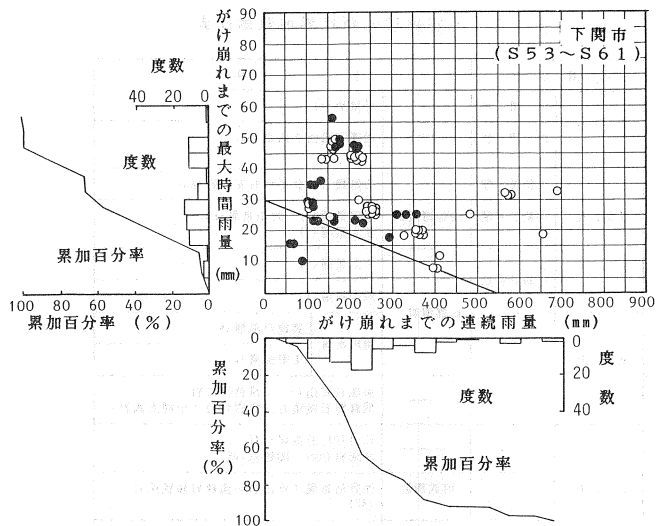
下関市
（S53～S61）

がけ崩れまでの最大時間雨量
（mm）

90
80
70
60
50
40
30
20
10

0 100 200 300 400 500 600 700 800 900

がけ崩れまでの連続雨量 （mm）

度数
40 20 0

度数

累加百分率

100 80 60 40 20 0
累加百分率 （%）

累加百分率（%）
0
20
40
60
80
100

度数

累加百分率

0
20
40
度数